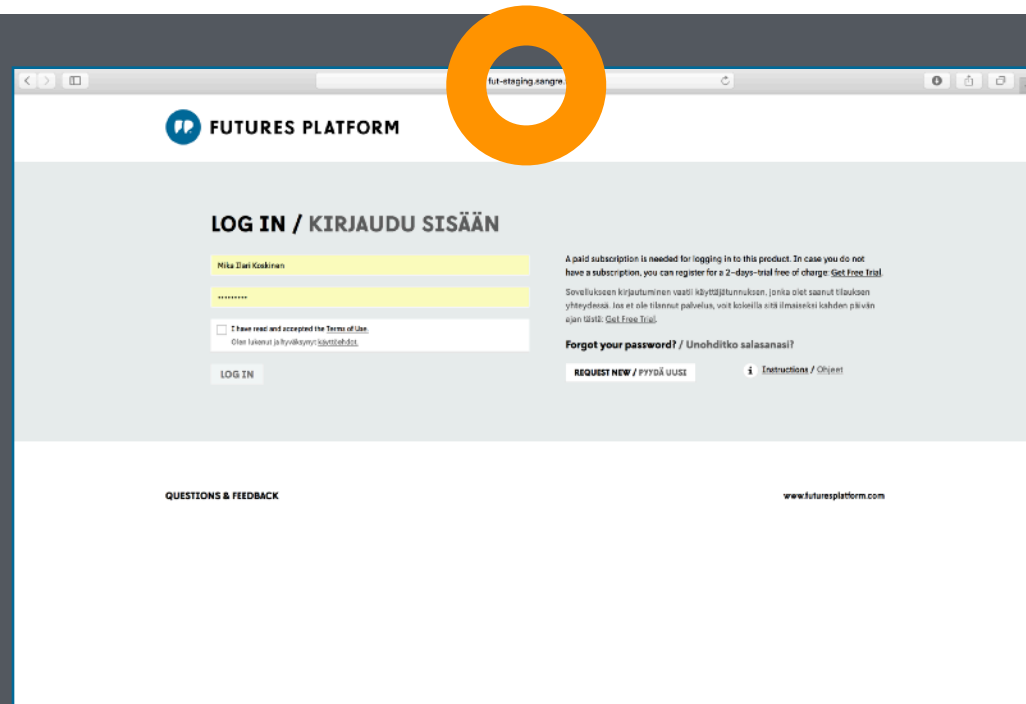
fut-staging.sangre.

FUTURES PLATFORM

LOG IN / KIRJAUDU SISÄÄN

Mika Ilari Koskinen

•••••••••

I have read and accepted the Terms of Use.
Olen lukenut ja hyväksynyt käyttöehdot.

LOG IN

A paid subscription is needed for logging in to this product. In case you do not have a subscription, you can register for a 2-days-trial free of charge: Get Free Trial.

Sovellukseen kirjautuminen vaatii käyttäjätunnuksen, jonka olet saanut tilauksen yhteydessä. Jos et ole tilannut palvelua, voit kokeilla sitä ilmaiseksi kahden päivän ajan tästä: Get Free Trial.

Forgot your password? / Unohditko salasanasi?

REQUEST NEW / PYYDÄ UUSI

i Instructions / Ohjeet

QUESTIONS & FEEDBACK

www.futuresplatform.com